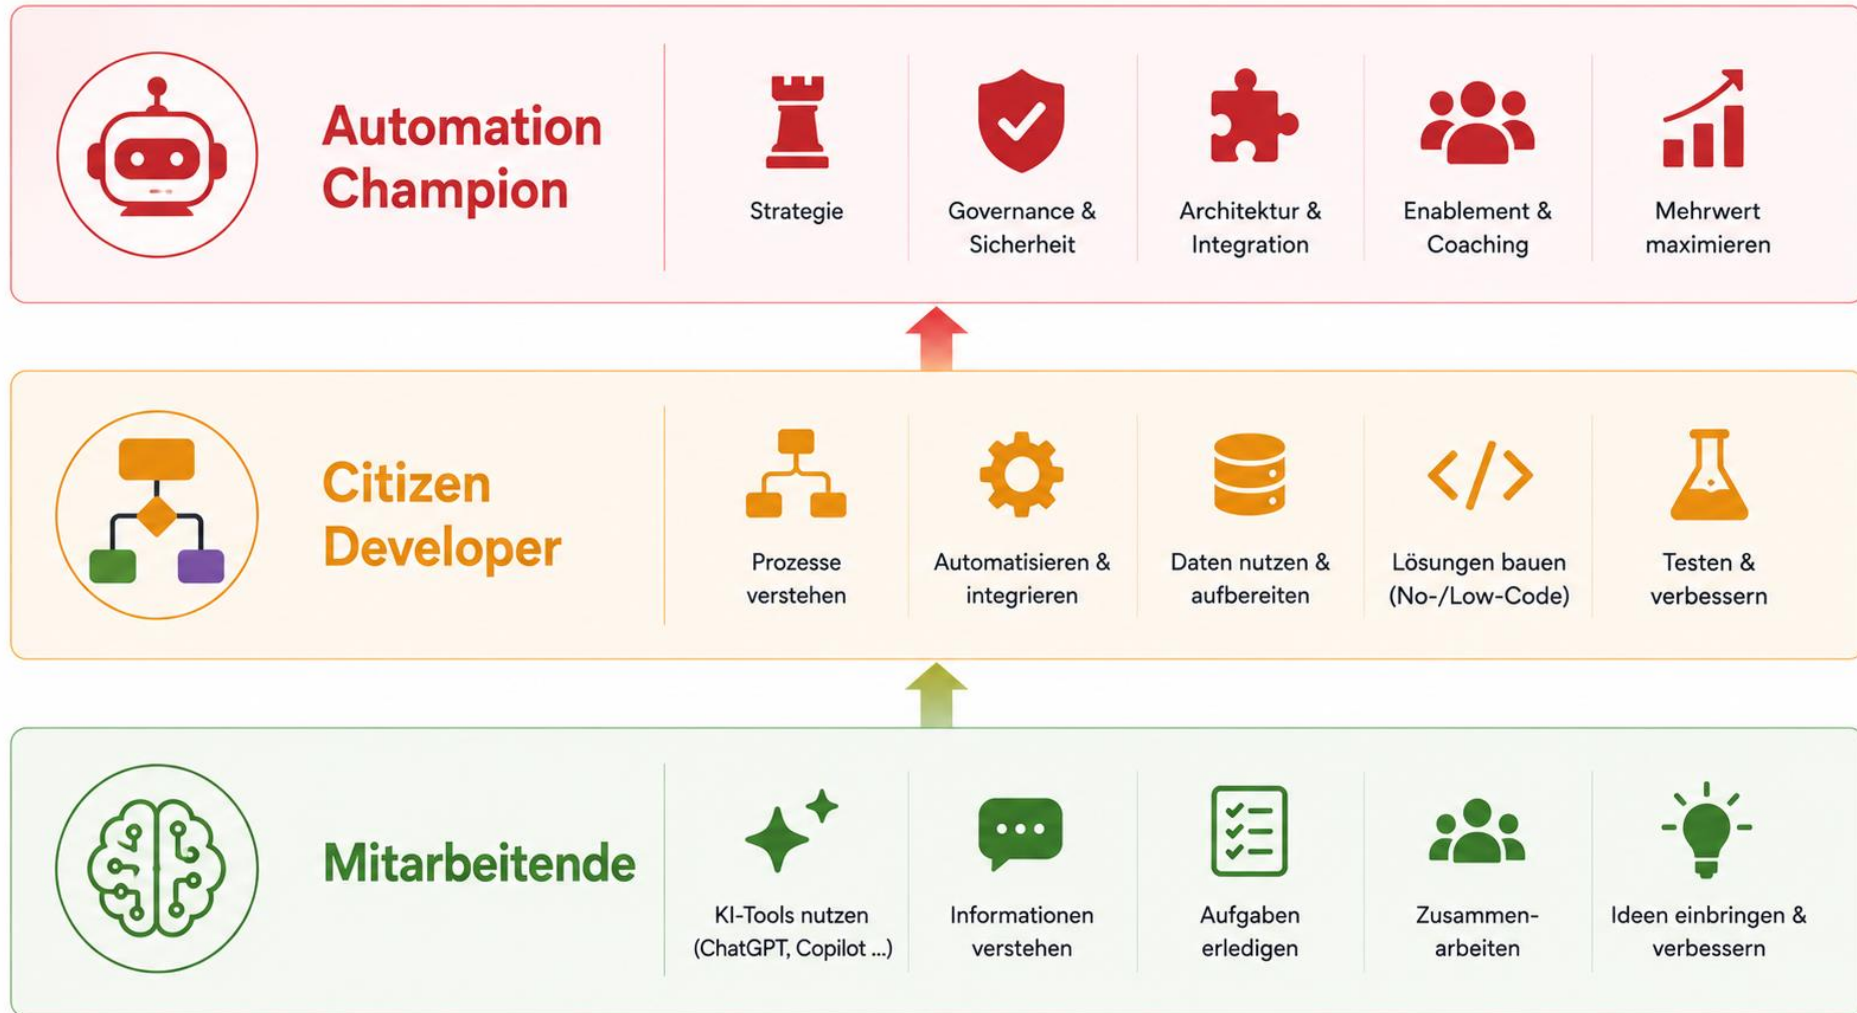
Automation Champion

Strategie

Governance & Sicherheit

Architektur & Integration

Enablement & Coaching

Mehrwert maximieren

Citizen Developer

Prozesse verstehen

Automatisieren & integrieren

Daten nutzen & aufbereiten

Lösungen bauen (No-/Low-Code)

Testen & verbessern

Mitarbeitende

KI-Tools nutzen (ChatGPT, Copilot ...)

Informationen verstehen

Aufgaben erledigen

Zusammen-arbeiten

Ideen einbringen & verbessern